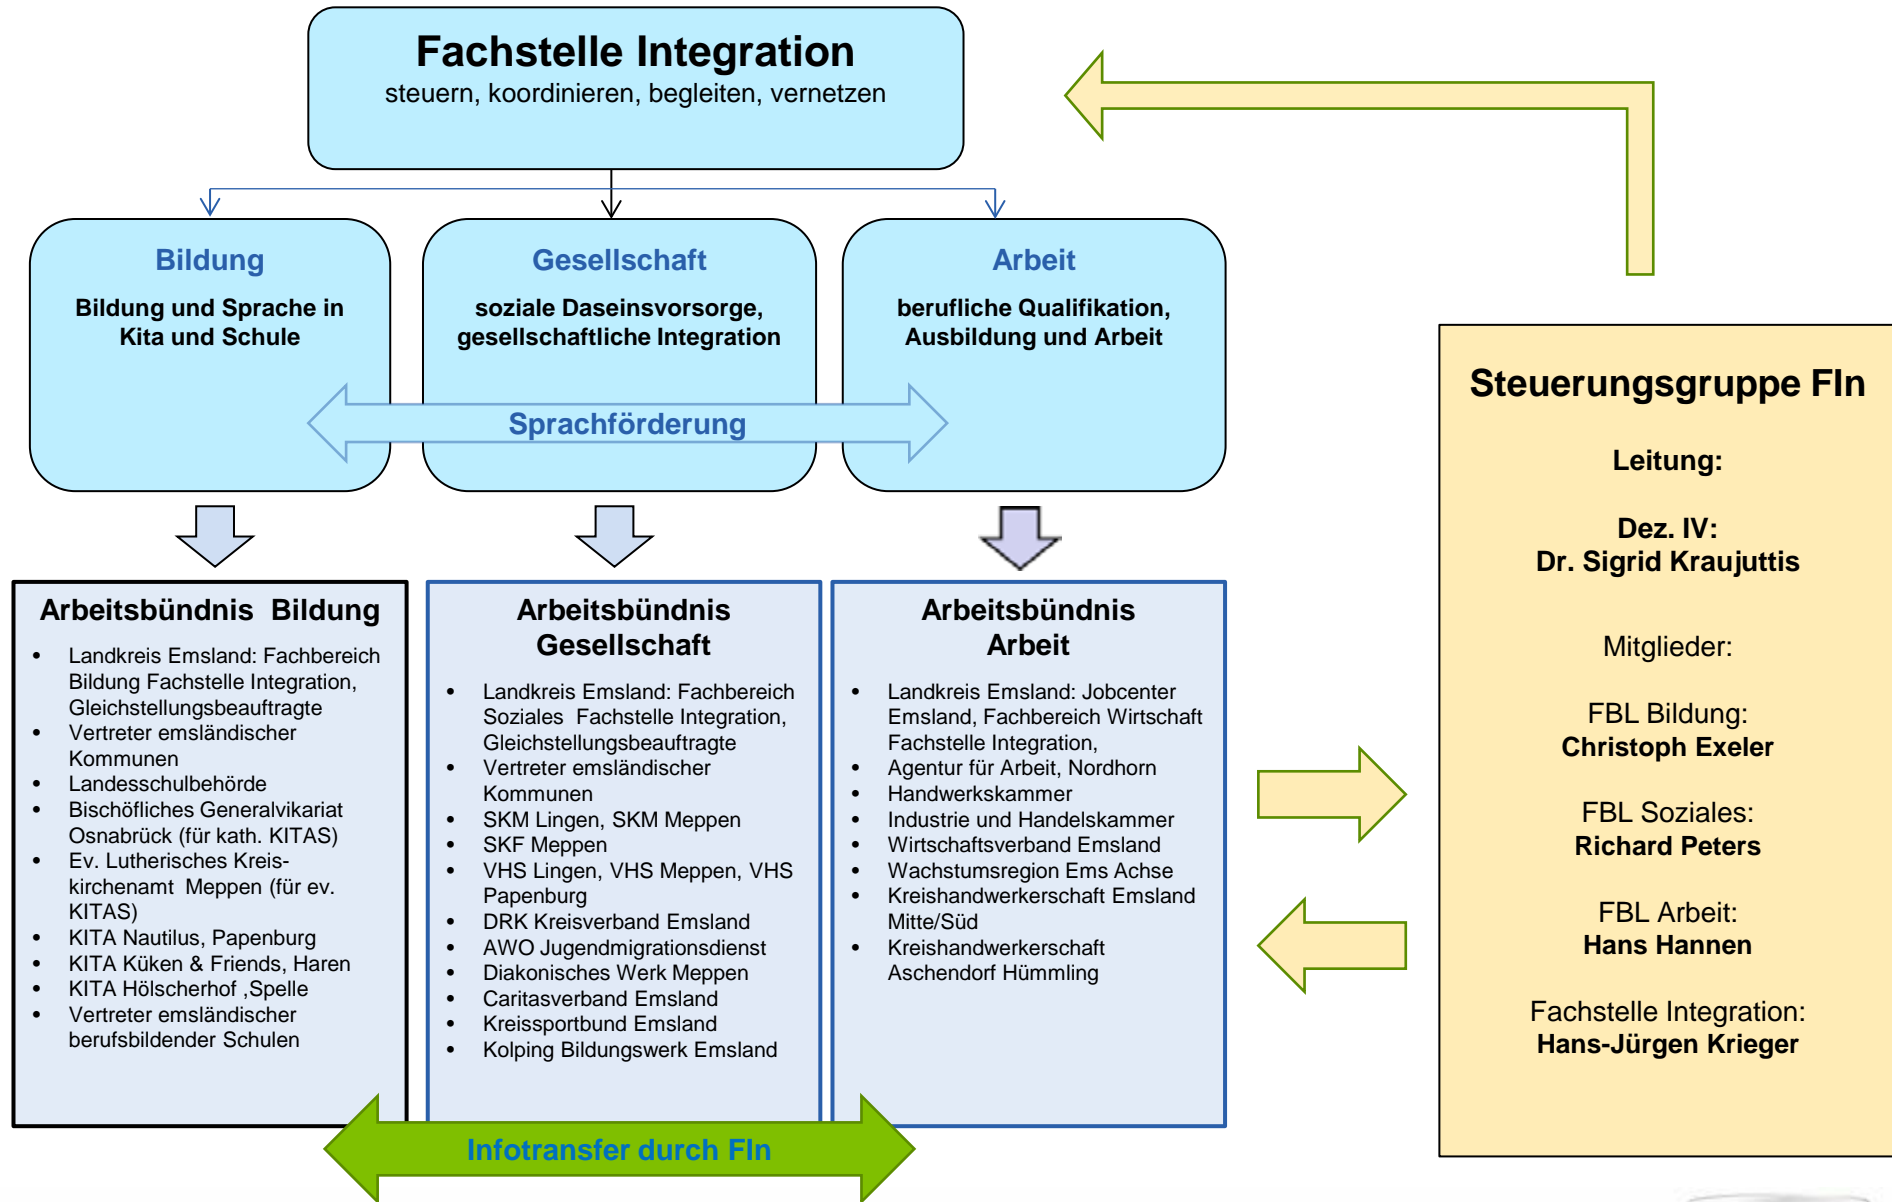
Fachstelle Integration
steuern, koordinieren, begleiten, vernetzen

Bildung
Bildung und Sprache in Kita und Schule

Gesellschaft
soziale Daseinsvorsorge, gesellschaftliche Integration

Arbeit
berufliche Qualifikation, Ausbildung und Arbeit

Sprachförderung

Arbeitsbündnis Bildung
- Landkreis Emsland: Fachbereich Bildung Fachstelle Integration, Gleichstellungsbeauftragte
- Vertreter emsländischer Kommunen
- Landesschulbehörde
- Bischöfliches Generalvikariat Osnabrück (für kath. KITAS)
- Ev. Lutherisches Kreiskirchenamt Meppen (für ev. KITAS)
- KITA Nautilus, Papenburg
- KITA Küken & Friends, Haren
- KITA Hölscherhof ,Spelle
- Vertreter emsländischer berufsbildender Schulen

Arbeitsbündnis Gesellschaft
- Landkreis Emsland: Fachbereich Soziales Fachstelle Integration, Gleichstellungsbeauftragte
- Vertreter emsländischer Kommunen
- SKM Lingen, SKM Meppen
- SKF Meppen
- VHS Lingen, VHS Meppen, VHS Papenburg
- DRK Kreisverband Emsland
- AWO Jugendmigrationsdienst
- Diakonisches Werk Meppen
- Caritasverband Emsland
- Kreissportbund Emsland
- Kolping Bildungswerk Emsland

Arbeitsbündnis Arbeit
- Landkreis Emsland: Jobcenter Emsland, Fachbereich Wirtschaft Fachstelle Integration,
- Agentur für Arbeit, Nordhorn
- Handwerkskammer
- Industrie und Handelskammer
- Wirtschaftsverband Emsland
- Wachstumsregion Ems Achse
- Kreishandwerkerschaft Emsland Mitte/Süd
- Kreishandwerkerschaft Aschendorf Hümmling

Infotransfer durch FIn

Steuerungsgruppe FIn

Leitung:

Dez. IV:
Dr. Sigrid Kraujuttis

Mitglieder:

FBL Bildung:
Christoph Exeler

FBL Soziales:
Richard Peters

FBL Arbeit:
Hans Hannen

Fachstelle Integration:
Hans-Jürgen Krieger